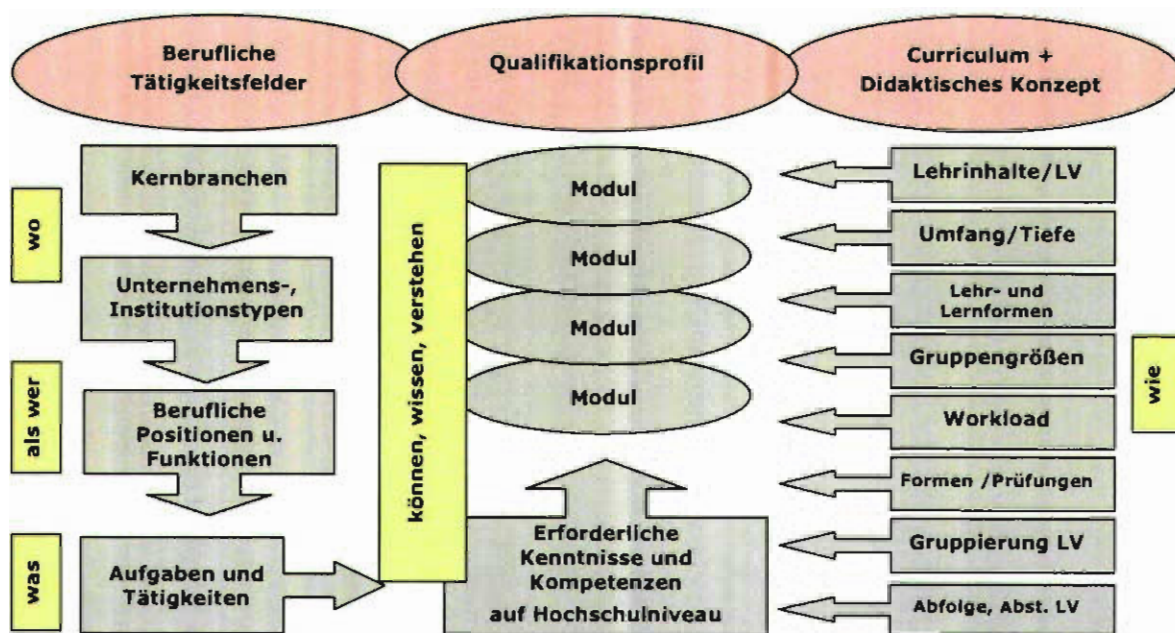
Berufliche Tätigkeitsfelder

Qualifikationsprofil

Curriculum + Didaktisches Konzept

wo

Kernbranchen

Unternehmens-, Institutionstypen

als wer

Berufliche Positionen u. Funktionen

was

Aufgaben und Tätigkeiten

können, wissen, verstehen

Modul

Modul

Modul

Modul

Erforderliche Kenntnisse und Kompetenzen auf Hochschulniveau

Lehrinhalte/LV

Umfang/Tiefe

Lehr- und Lernformen

Gruppengrößen

Workload

Formen /Prüfungen

Gruppierung LV

Abfolge, Abst. LV

wie